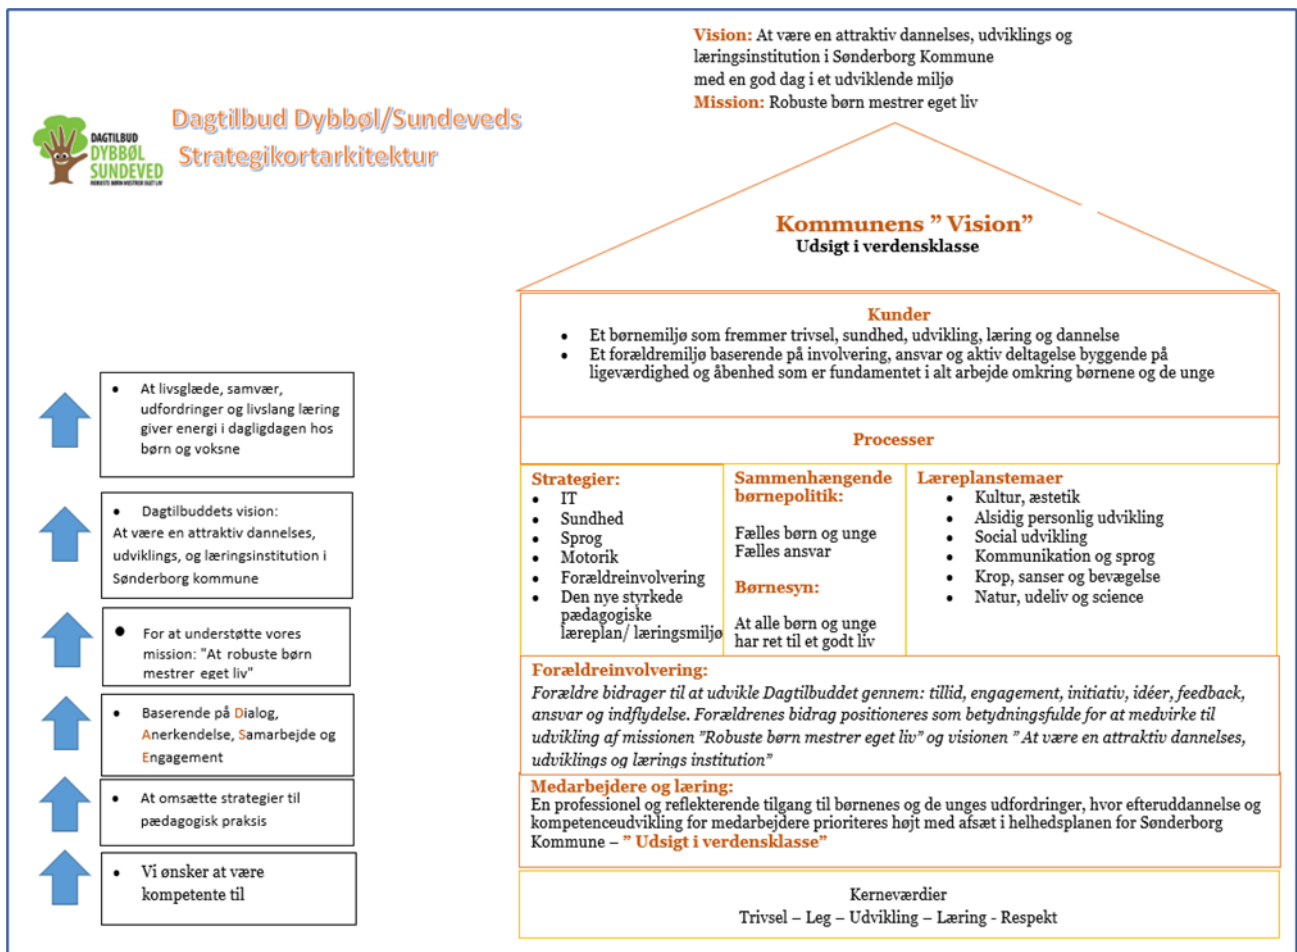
DAGTILBUD DYBBØL SUNDEVED ROBUSTE BØRN MESTRER EGET LIV

Dagtilbud Dybbøl/Sundeveds Strategikortarkitektur

Vision: At være en attraktiv dannelses, udviklings og læringsinstitution i Sønderborg Kommune med en god dag i et udviklende miljø
Mission: Robuste børn mestrer eget liv

Kommunens " Vision"
Udsigt i verdensklasse

Kunder
- Et børnemiljø som fremmer trivsel, sundhed, udvikling, læring og dannelse
- Et forældremiljø baserende på involvering, ansvar og aktiv deltagelse byggende på ligeværdighed og åbenhed som er fundamentet i alt arbejde omkring børnene og de unge

Processer

Strategier:
- IT
- Sundhed
- Sprog
- Motorik
- Forældreinvolvering
- Den nye styrkede pædagogiske læreplan/ læringsmiljø

Sammenhængende børnepolitik:
Fælles børn og unge
Fælles ansvar

Børnesyn:
At alle børn og unge har ret til et godt liv

Læreplanstemaer
- Kultur, æstetik
- Alsidig personlig udvikling
- Social udvikling
- Kommunikation og sprog
- Krop, sanser og bevægelse
- Natur, udeliv og science

Forældreinvolvering:
Forældre bidrager til at udvikle Dagtilbuddet gennem: tillid, engagement, initiativ, idéer, feedback, ansvar og indflydelse. Forældrenes bidrag positioneres som betydningsfulde for at medvirke til udvikling af missionen "Robuste børn mestrer eget liv" og visionen " At være en attraktiv dannelses, udviklings og lærings institution"

Medarbejdere og læring:
En professionel og reflekterende tilgang til børnenes og de unges udfordringer, hvor efteruddannelse og kompetenceudvikling for medarbejdere prioriteres højt med afsæt i helhedsplanen for Sønderborg Kommune – " Udsigt i verdensklasse"

Kerneværdier
Trivsel – Leg – Udvikling – Læring - Respekt

- At livsglæde, samvær, udfordringer og livslang læring giver energi i dagligdagen hos børn og voksne

- Dagtilbuddets vision: At være en attraktiv dannelses, udviklings, og læringsinstitution i Sønderborg kommune

- For at understøtte vores mission: "At robuste børn mestrer eget liv"

- Baserende på Dialog, Anerkendelse, Samarbejde og Engagement

- At omsætte strategier til pædagogisk praksis

- Vi ønsker at være kompetente til